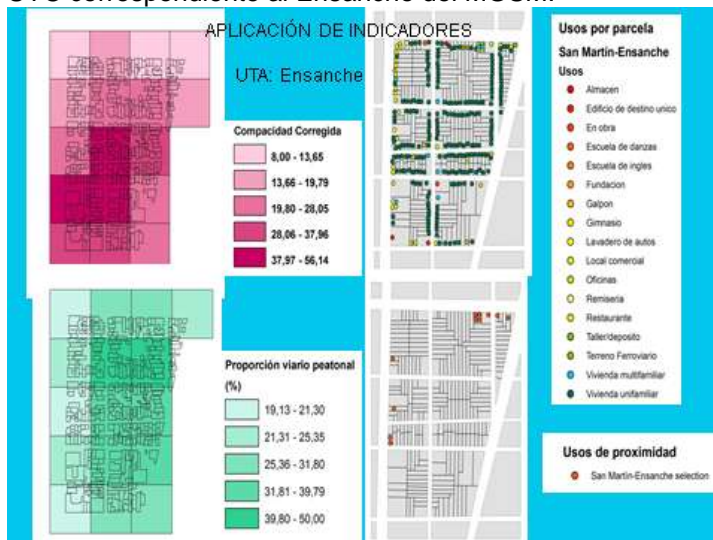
APLICACIÓN DE INDICADORES

UTA: Ensanche

Compacidad Corregida

8,00 - 13,65

13,66 - 19,79

19,80 - 28,05

28,06 - 37,96

37,97 - 56,14

Proporción viario peatonal (%)

19,13 - 21,30

21,31 - 25,35

25,36 - 31,80

31,81 - 39,79

39,80 - 50,00

Usos por parcela

San Martín-Ensanche

Usos

Almacen

Edificio de destino unico

En obra

Escuela de danzas

Escuela de ingles

Fundacion

Galpon

Gimnasio

Lavadero de autos

Local comercial

Oficinas

Remiseria

Restaurante

Taller/deposito

Terreno Ferroviario

Vivienda multifamiliar

Vivienda unifamiliar

Usos de proximidad

San Martín-Ensanche selection